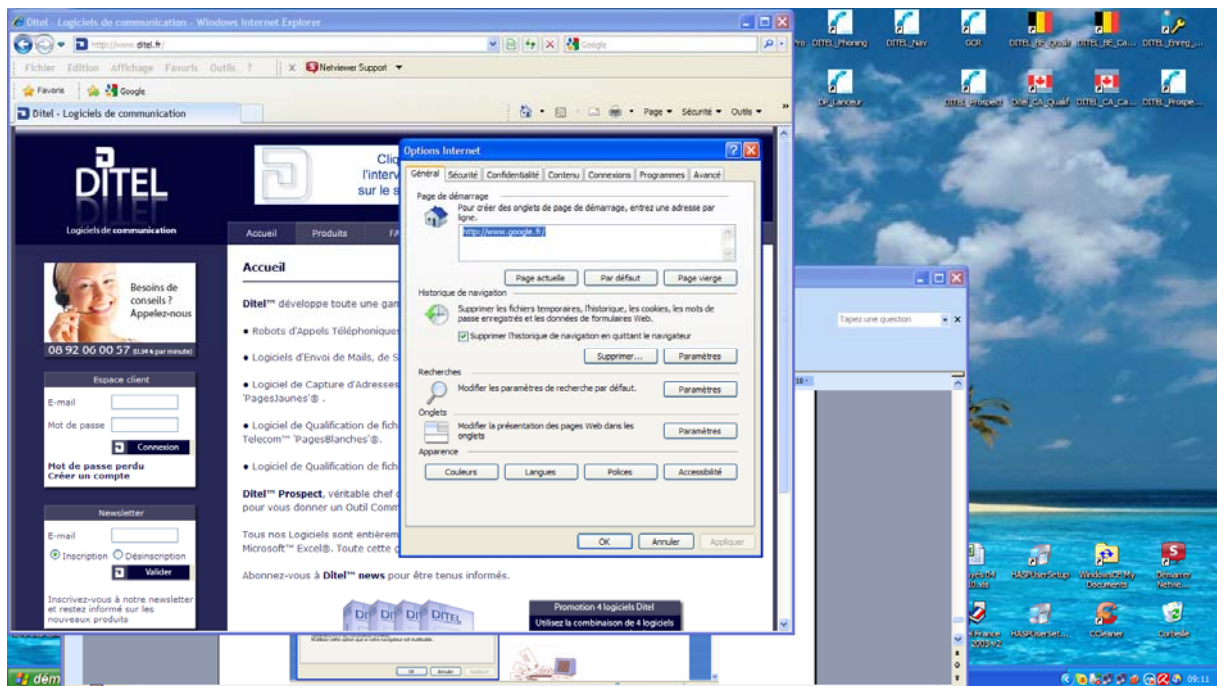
Ditel - Logiciels de communication - Windows Internet Explorer

http://www.ditel.fr/

Google

Fichier Edition Affichage Favoris Outils ?

Nehviewer Support

Favoris Google

Ditel - Logiciels de communication

Page Sécurité Outils

DITEL

Logiciels de communication

Accueil Produits FA

Besoins de conseils ? Appelez-nous

08 92 06 00 57 (0,34 € par minute)

Espace client

E-mail

Mot de passe

Connexion

Mot de passe perdu
Créer un compte

Newsletter

E-mail

Inscription Désinscription

Valider

Inscrivez-vous à notre newsletter et restez informé sur les nouveaux produits

Accueil

Ditel™ développe toute une gam

• Robots d'Appels Téléphoniques

• Logiciels d'Envoi de Mails, de S

• Logiciel de Capture d'Adresses 'PagesJaunes'® .

• Logiciel de Qualification de fich Telecom™ 'PagesBlanches'®.

• Logiciel de Qualification de fich

Ditel™ Prospect, véritable chef d pour vous donner un Outil Comm

Tous nos Logiciels sont entièrem Microsoft™ Excel®. Toute cette d

Abonnez-vous à Ditel™ news pour être tenus informés.

Promotion 4 logiciels Ditel

Utilisez la combinaison de 4 logiciels

Options Internet

Général Sécurité Confidentialité Contenu Connexions Programmes Avancé

Page de démarrage

Pour créer des onglets de page de démarrage, entrez une adresse par ligne.

http://www.google.fr/

Page actuelle Par défaut Page vierge

Historique de navigation

Supprimer les fichiers temporaires, l'historique, les cookies, les mots de passe enregistrés et les données de formulaires Web.

Supprimer l'historique de navigation en quittant le navigateur

Supprimer... Paramètres

Recherches

Modifier les paramètres de recherche par défaut.

Paramètres

Onglets

Modifier la présentation des pages Web dans les onglets

Paramètres

Apparence

Couleurs Langues Polices Accessibilité

OK Annuler Appliquer

Tapez une question

DITEL_Phoning DITEL_Nav GCR DITEL_BE_Qualif DITEL_BE_Ca... DITEL_Enreg_...

DP_Lanceur DITEL_Prospect Ditel_CA_Qualif DITEL_CA_Ca... DITEL_Prospe...

HASPUserSetup WindowsCE My Documents Démarrer Netvie...

HASPUserSet... CCleaner Corbeille

09:11

dém